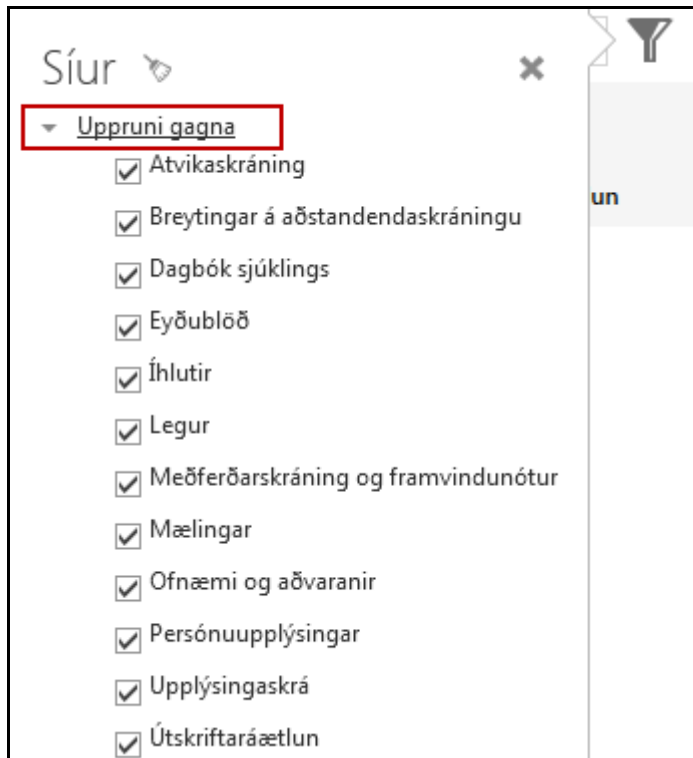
Síur

Uppruni gagna

Atvikaskráning

Breytingar á aðstandendaskráningu

Dagbók sjúklings

Eyðublöð

Íhlutir

Legur

Meðferðarskráning og framvindunótur

Mælingar

Ofnæmi og aðvaranir

Persónuupplýsingar

Upplýsingaskrá

Útskriftaráætlun

un